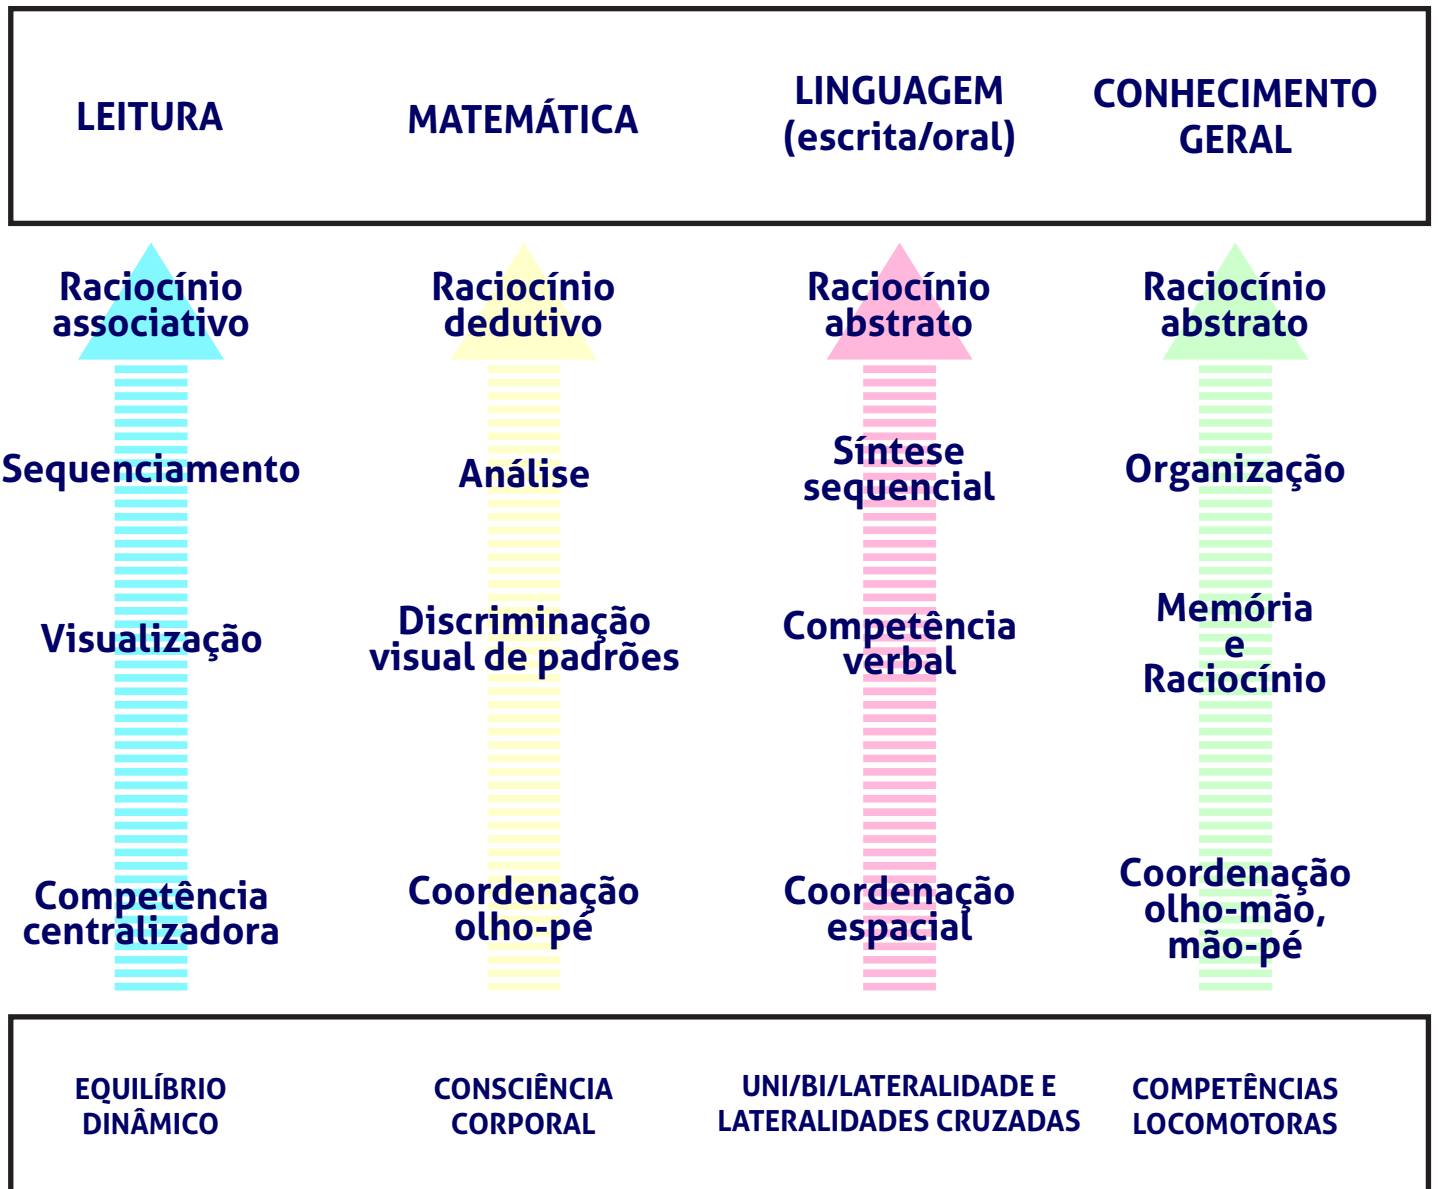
LEITURA

MATEMÁTICA

LINGUAGEM (escrita/oral)

CONHECIMENTO GERAL

Raciocínio associativo

Sequenciamento

Visualização

Competência centralizadora

Raciocínio dedutivo

Análise

Discriminação visual de padrões

Coordenação olho-pé

Raciocínio abstrato

Síntese sequencial

Competência verbal

Coordenação espacial

Raciocínio abstrato

Organização

Memória e Raciocínio

Coordenação olho-mão, mão-pé

EQUILÍBRIO DINÂMICO

CONSCIÊNCIA CORPORAL

UNI/BI/LATERALIDADE E LATERALIDADES CRUZADAS

COMPETÊNCIAS LOCOMOTORAS